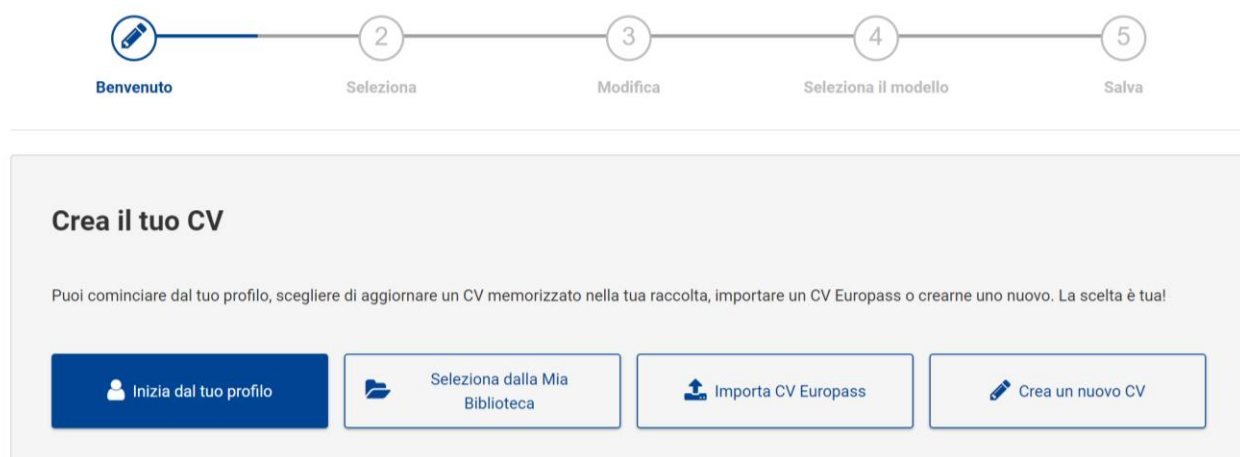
2 3 4 5

Benvenuto Seleziona Modifica Seleziona il modello Salva

Crea il tuo CV

Puoi cominciare dal tuo profilo, scegliere di aggiornare un CV memorizzato nella tua raccolta, importare un CV Europass o crearne uno nuovo. La scelta è tua!

Inizia dal tuo profilo

Seleziona dalla Mia Biblioteca

Importa CV Europass

Crea un nuovo CV